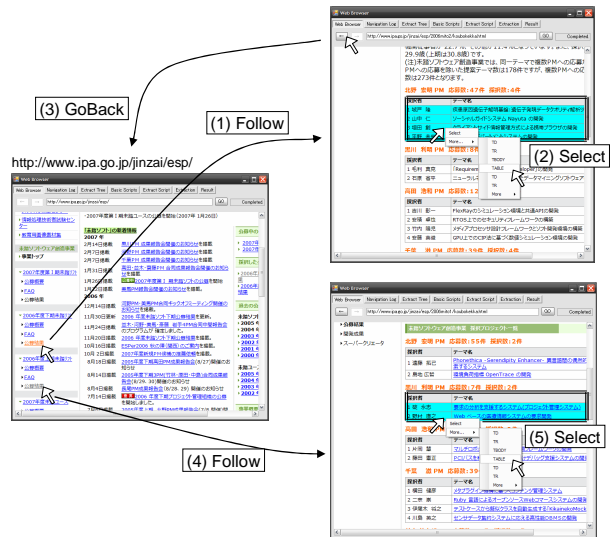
(3) GoBack

(1) Follow

http://www.ipa.go.jp/jinzai/esp/

(2) Select

(4) Follow

(5) Select

Web Browser

Navigation Log | Extract Tree | Basic Scripts | Extract Script | Extraction | Result

Completed

Select

More...

TD

TR

TBODY

TABLE

More

提案者

テーマ名

未踏ソフトウェア創造事業

公募情報

FAQ

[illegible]